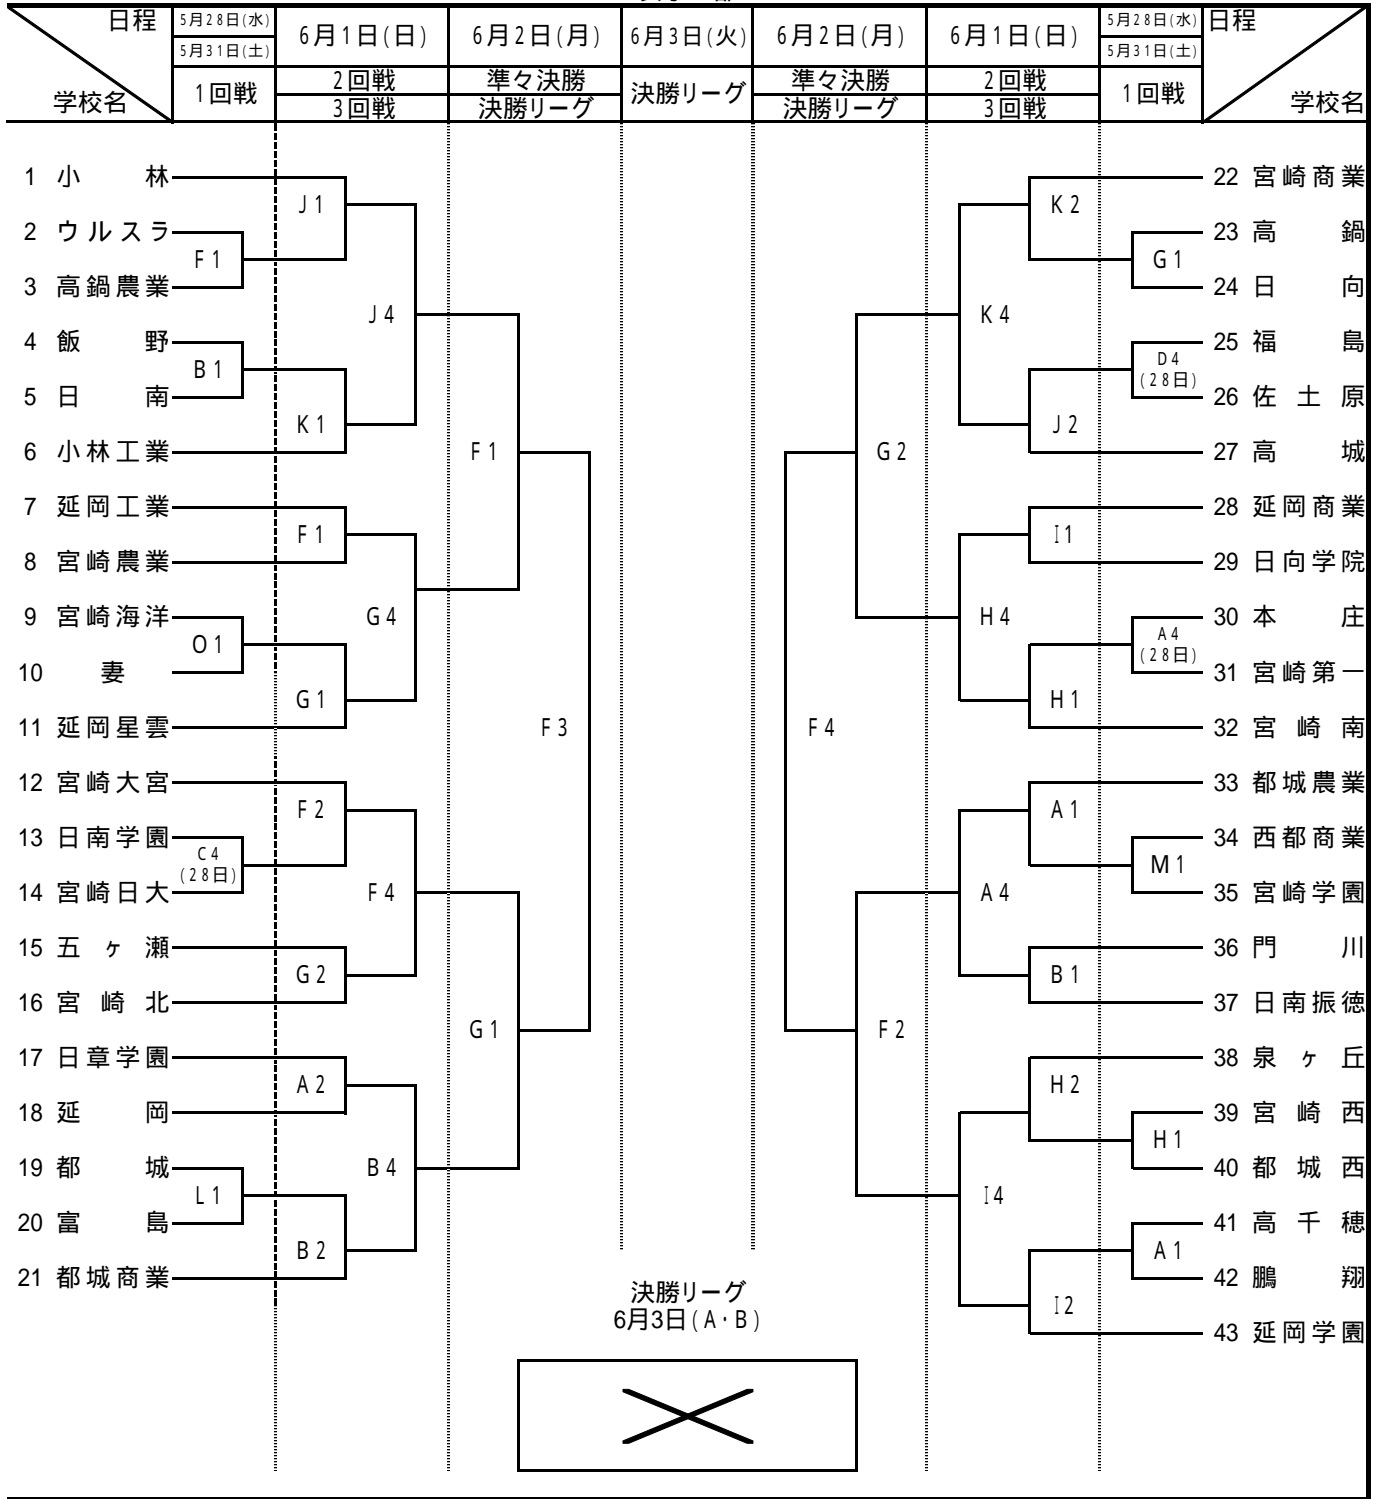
| 日程 / 学校名 | 5月28日(水) 5月31日(土) 1回戦 | 6月1日(日) 2回戦 3回戦 | 6月2日(月) 準々決勝 決勝リーグ | 6月3日(火) 決勝リーグ | 6月2日(月) 準々決勝 決勝リーグ | 6月1日(日) 2回戦 3回戦 | 5月28日(水) 5月31日(土) 1回戦 | 日程 / 学校名 |
|---|---|---|---|---|---|---|---|---|

1 小 林
2 ウルスラ
3 高鍋農業
4 飯 野
5 日 南
6 小林工業
7 延岡工業
8 宮崎農業
9 宮崎海洋
10 妻
11 延岡星雲
12 宮崎大宮
13 日南学園
14 宮崎日大
15 五ヶ瀬
16 宮崎北
17 日章学園
18 延 岡
19 都 城
20 富 島
21 都城商業

F1
B1
O1
C4 (28日)
L1

J1
K1
F1
G1
F2
G2
A2
B2

J4
G4
F4
B4

F1
G1

F3

22 宮崎商業
23 高 鍋
24 日 向
25 福 島
26 佐土原
27 高 城
28 延岡商業
29 日向学院
30 本 庄
31 宮崎第一
32 宮崎南
33 都城農業
34 西都商業
35 宮崎学園
36 門 川
37 日南振徳
38 泉ヶ丘
39 宮崎西
40 都城西
41 高千穂
42 鵬 翔
43 延岡学園

G1
D4 (28日)
A4 (28日)
M1
H1
A1

K2
J2
I1
H1
A1
B1
H2
I2

K4
H4
A4
I4

G2
F2

F4

決勝リーグ
6月3日(A・B)